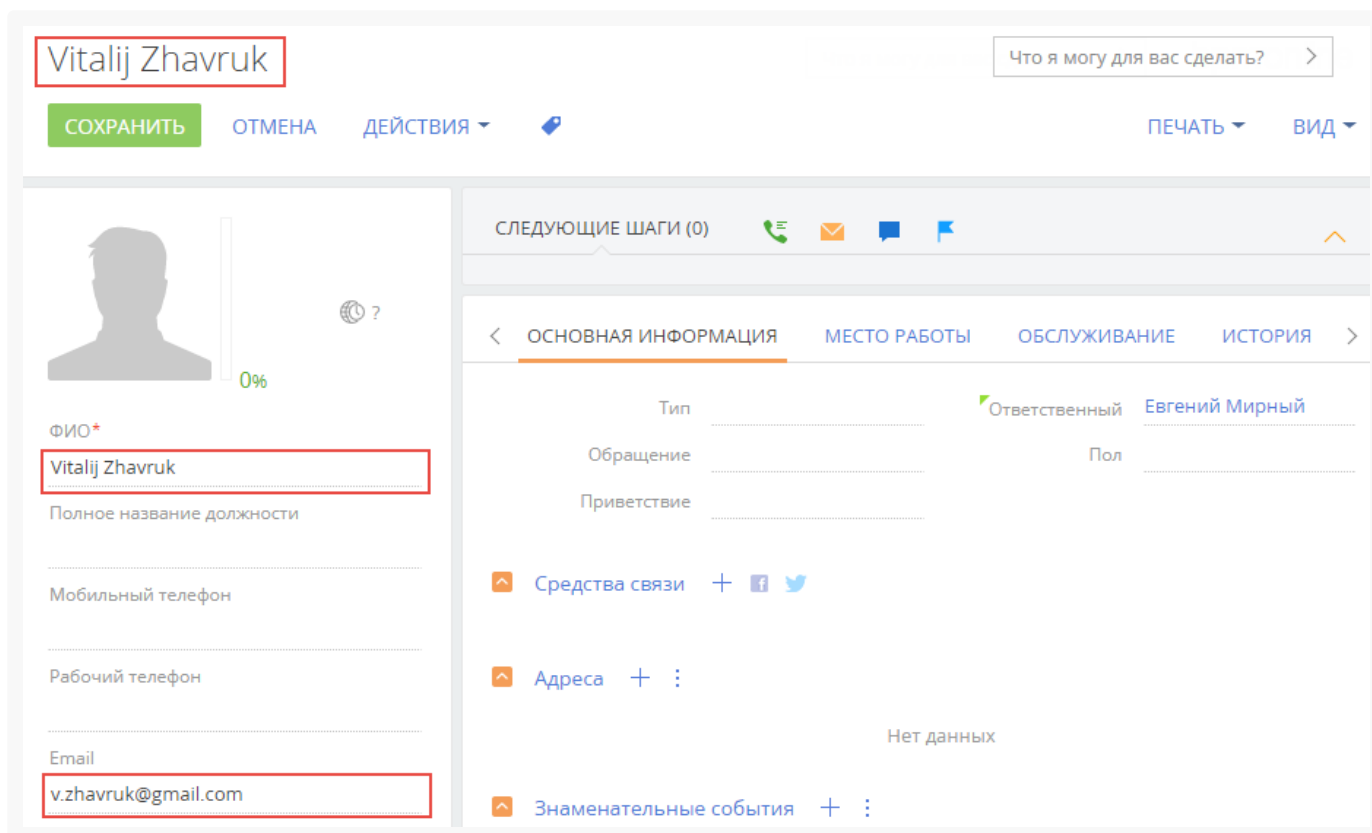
Vitalij Zhavruk

Что я могу для вас сделать?

СОХРАНИТЬ ОТМЕНА ДЕЙСТВИЯ

ПЕЧАТЬ ВИД

?

0%

ФИО*

Vitalij Zhavruk

Полное название должности

Мобильный телефон

Рабочий телефон

Email

v.zhavruk@gmail.com

СЛЕДУЮЩИЕ ШАГИ (0)

ОСНОВНАЯ ИНФОРМАЦИЯ МЕСТО РАБОТЫ ОБСЛУЖИВАНИЕ ИСТОРИЯ

Тип

Обращение

Приветствие

Ответственный Евгений Мирный

Пол

Средства связи

Адреса

Нет данных

Знаменательные события